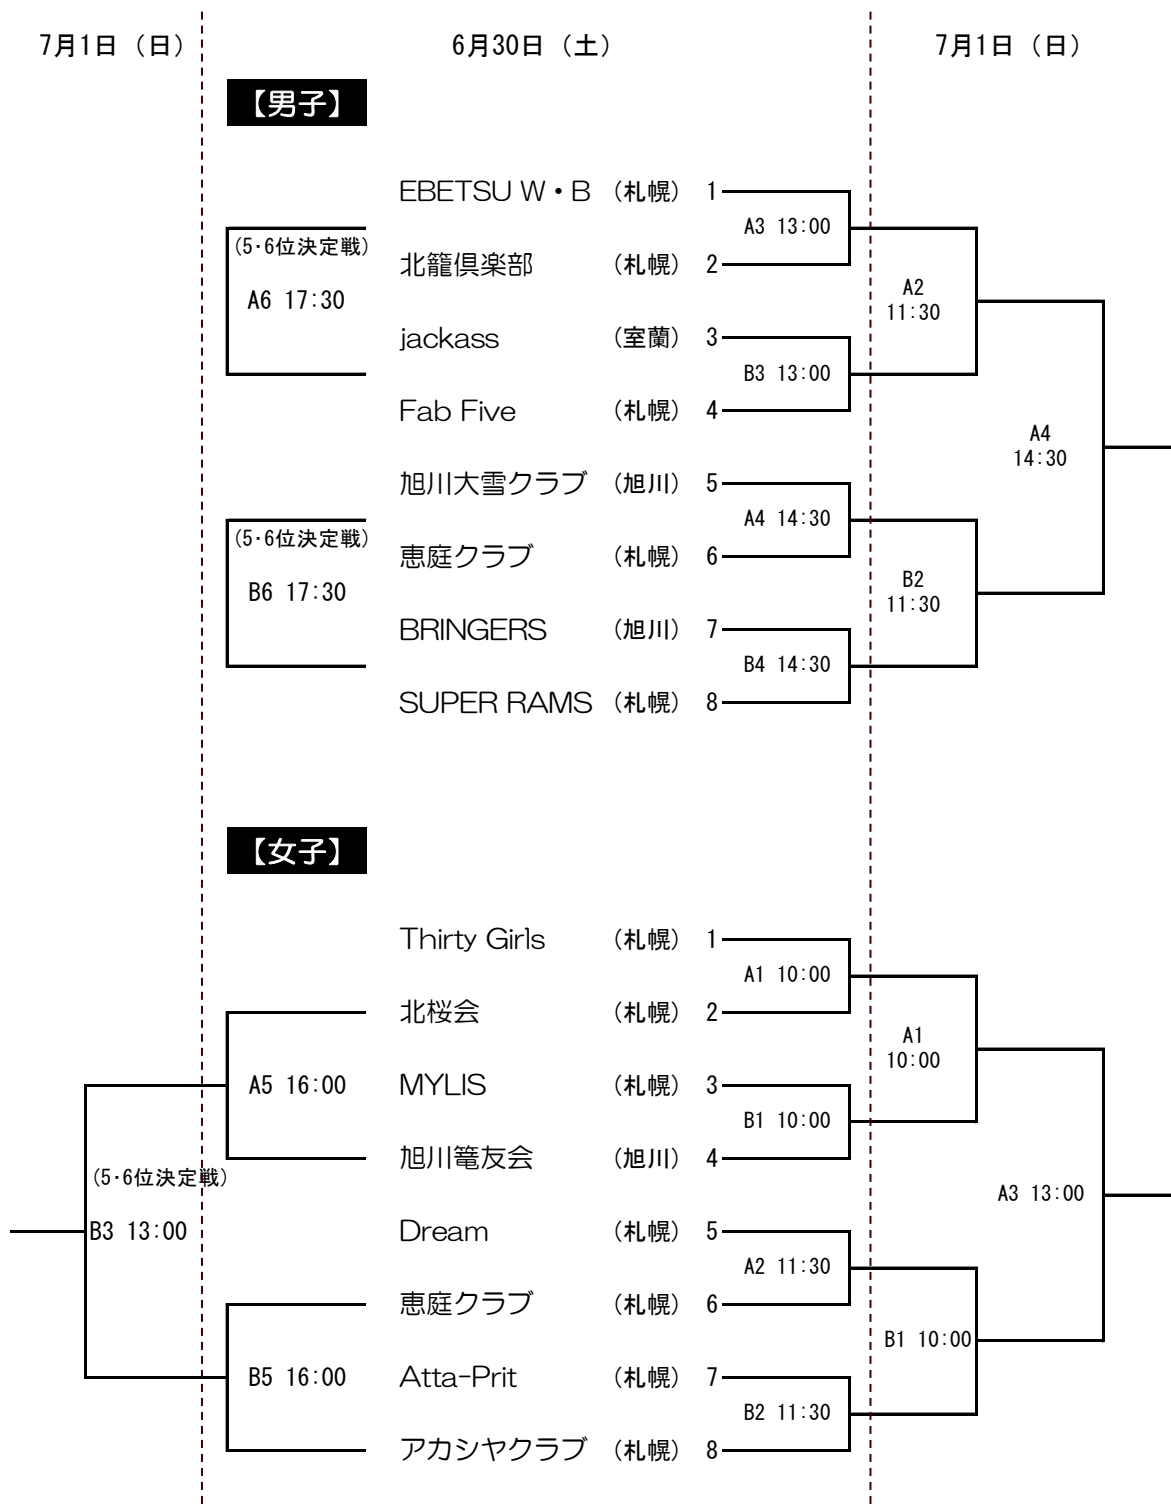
7月1日（日） 6月30日（土） 7月1日（日）

【男子】

| | | | |
|---|---|---|---|
| EBETSU W・B | （札幌） | 1 | |
| 北籠倶楽部 | （札幌） | 2 | |
| jackass | （室蘭） | 3 | |
| Fab Five | （札幌） | 4 | |
| 旭川大雪クラブ | （旭川） | 5 | |
| 恵庭クラブ | （札幌） | 6 | |
| BRINGERS | （旭川） | 7 | |
| SUPER RAMS | （札幌） | 8 | |

A3 13:00
B3 13:00
A4 14:30
B4 14:30
A2 11:30
B2 11:30
A4 14:30
（5･6位決定戦） A6 17:30
（5･6位決定戦） B6 17:30

【女子】

| | | |
|---|---|---|
| Thirty Girls | （札幌） | 1 |
| 北桜会 | （札幌） | 2 |
| MYLIS | （札幌） | 3 |
| 旭川篭友会 | （旭川） | 4 |
| Dream | （札幌） | 5 |
| 恵庭クラブ | （札幌） | 6 |
| Atta-Prit | （札幌） | 7 |
| アカシヤクラブ | （札幌） | 8 |

A1 10:00
B1 10:00
A2 11:30
B2 11:30
A1 10:00
B1 10:00
A3 13:00
A5 16:00
B5 16:00
（5･6位決定戦） B3 13:00